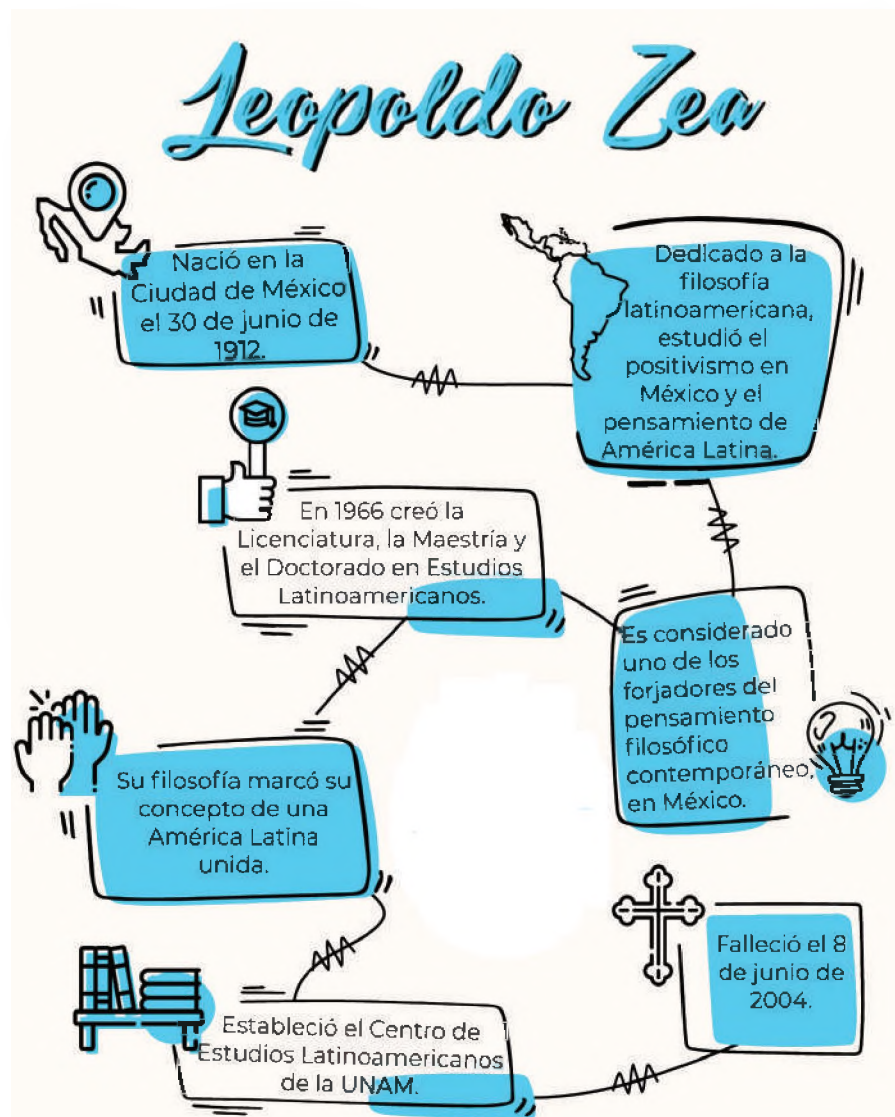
Leopoldo Zea

Nació en la Ciudad de México el 30 de junio de 1912.

Dedicado a la filosofía latinoamericana, estudió el positivismo en México y el pensamiento de América Latina.

En 1966 creó la Licenciatura, la Maestría y el Doctorado en Estudios Latinoamericanos.

Es considerado uno de los forjadores del pensamiento filosófico contemporáneo, en México.

Su filosofía marcó su concepto de una América Latina unida.

Falleció el 8 de junio de 2004.

Estableció el Centro de Estudios Latinoamericanos de la UNAM.